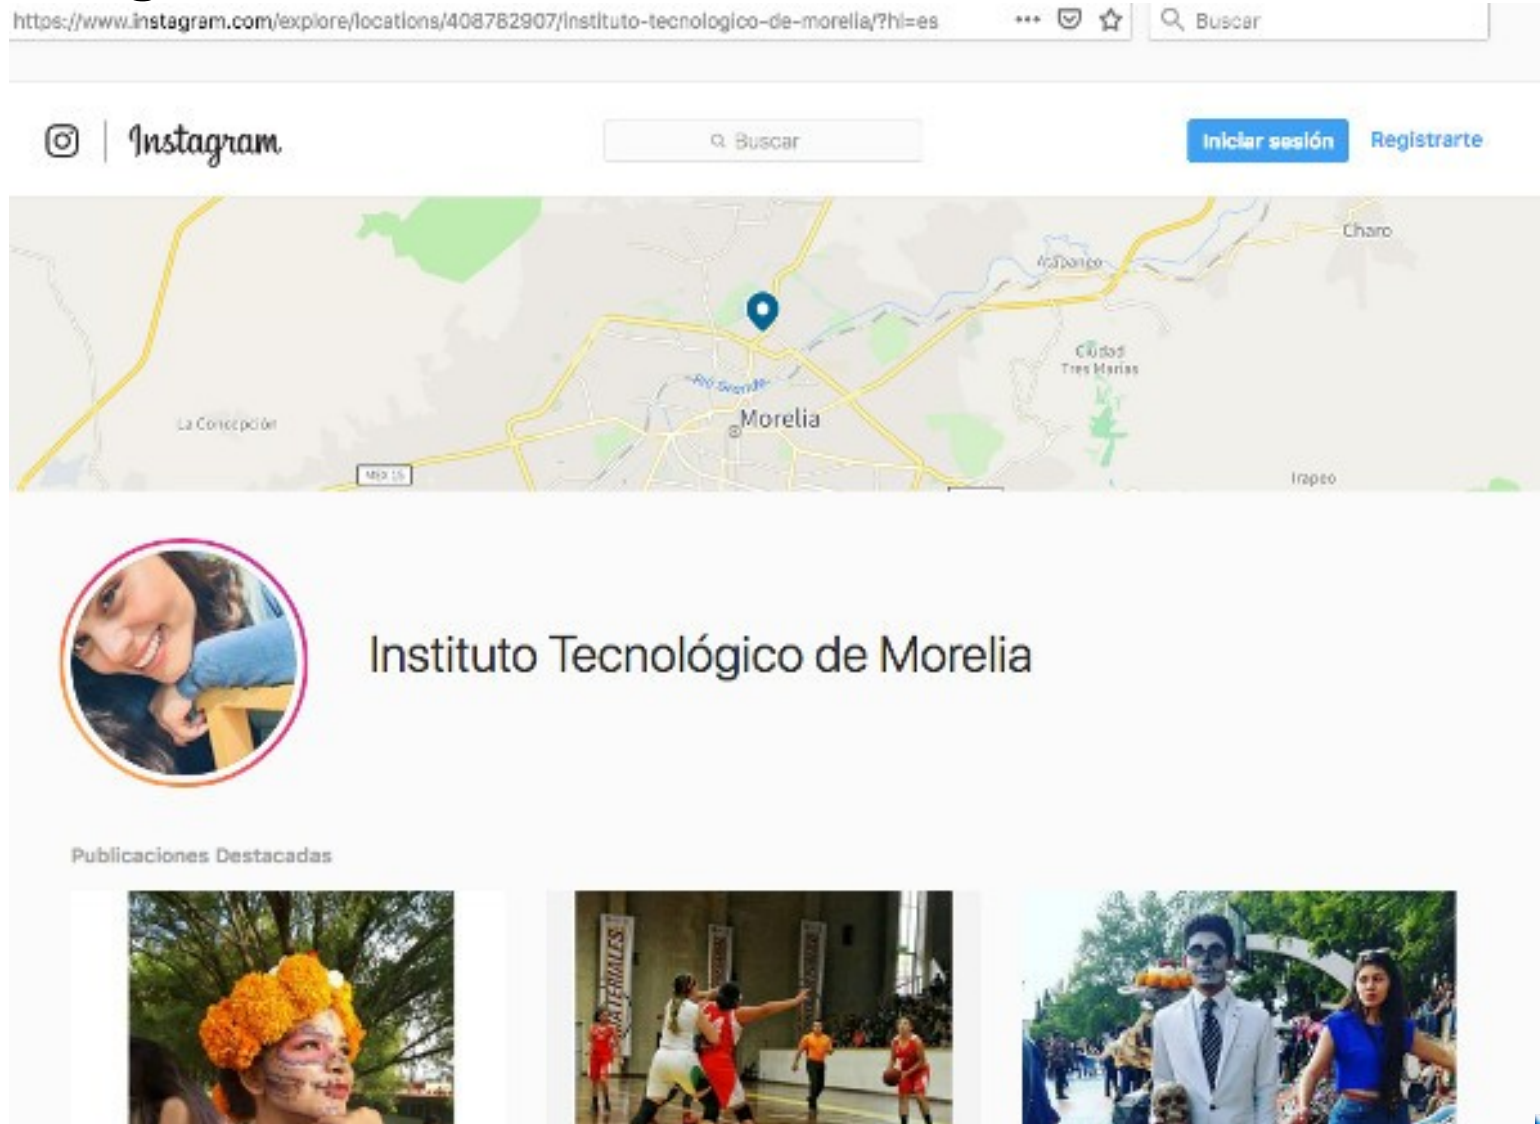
https://www.instagram.com/explore/locations/408782907/instituto-tecnologico-de-morelia/?hl=es ••• Buscar

Instagram

Buscar

Iniciar sesión Registrarte

Charo

Atapaneo

Ciudad Tres Marías

Río Grande

Morelia

La Concepción

MEX 15

Irapeo

Instituto Tecnológico de Morelia

Publicaciones Destacadas

MATERIALES